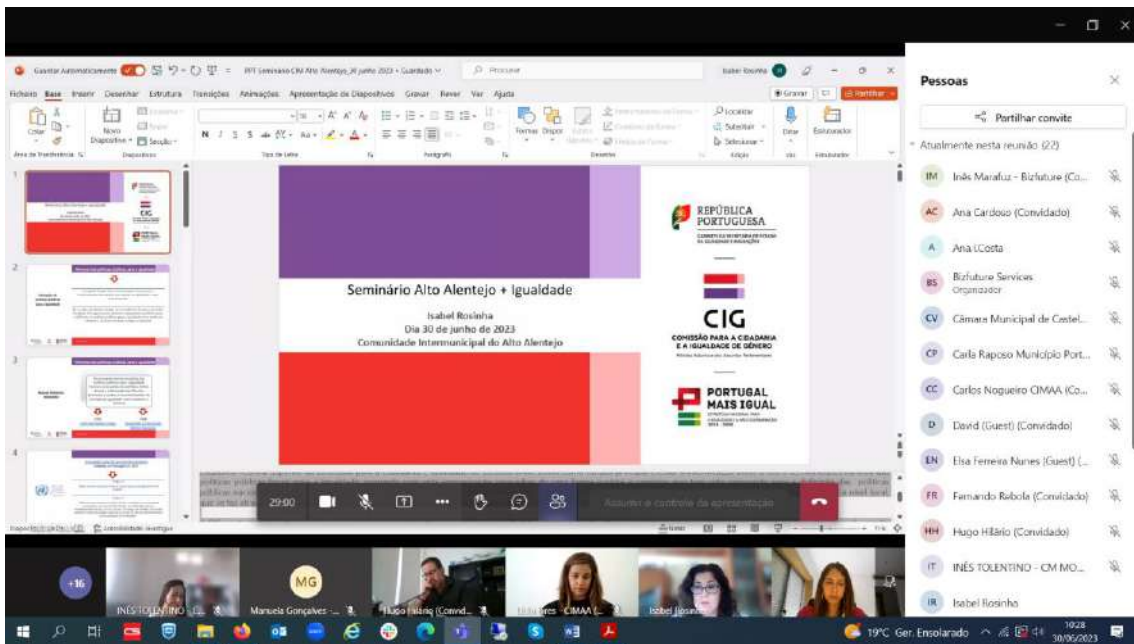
Gravar Automaticamente PPT Seminario CIM Alto Alentejo 30 junho 2023 • Guardado Procurar Isabel Rosinha

Ficheiro Base Inserir Desenhar Estrutura Transições Animações Apresentação de Diapositivos Gravar Rever Ver Ajuda Gravar Partilhar

Colar Novo Diapositivo Secção Formas Dispor Localizar Substituir Selecionar Ditar Estruturador

Área de Transferência Diapositivos Tipo de Letra Parágrafo Desenho Edição Voz Estruturador

Seminário Alto Alentejo + Igualdade

Isabel Rosinha
Dia 30 de junho de 2023
Comunidade Intermunicipal do Alto Alentejo

REPÚBLICA PORTUGUESA

CIG
COMISSÃO PARA A CIDADANIA E A IGUALDADE DE GÉNERO

PORTUGAL MAIS IGUAL

29:00

Assumir o controlo da apresentação

Pessoas

Partilhar convite

Atualmente nesta reunião (22)

IM Inês Marafuz - Bizfuture (Co...
AC Ana Cardoso (Convidado)
A Ana LCosta
BS Bizfuture Services Organizador
CV Câmara Municipal de Castel...
CP Carla Raposo Município Port...
CC Carlos Nogueiro CIMAA (Co...
D David (Guest) (Convidado)
EN Elsa Ferreira Nunes (Guest) (...
FR Fernando Rebola (Convidado)
HH Hugo Hilário (Convidado)
IT INÊS TOLENTINO - CM MO...
IR Isabel Rosinha

+16 MG
INÊS TOLENTINO Manuela Gonçalves - ... Hugo Hilário (Convid... ...ares - CIMAA (... Isabel Rosinha

19°C Ger. Ensolarado 10:28 30/06/2023